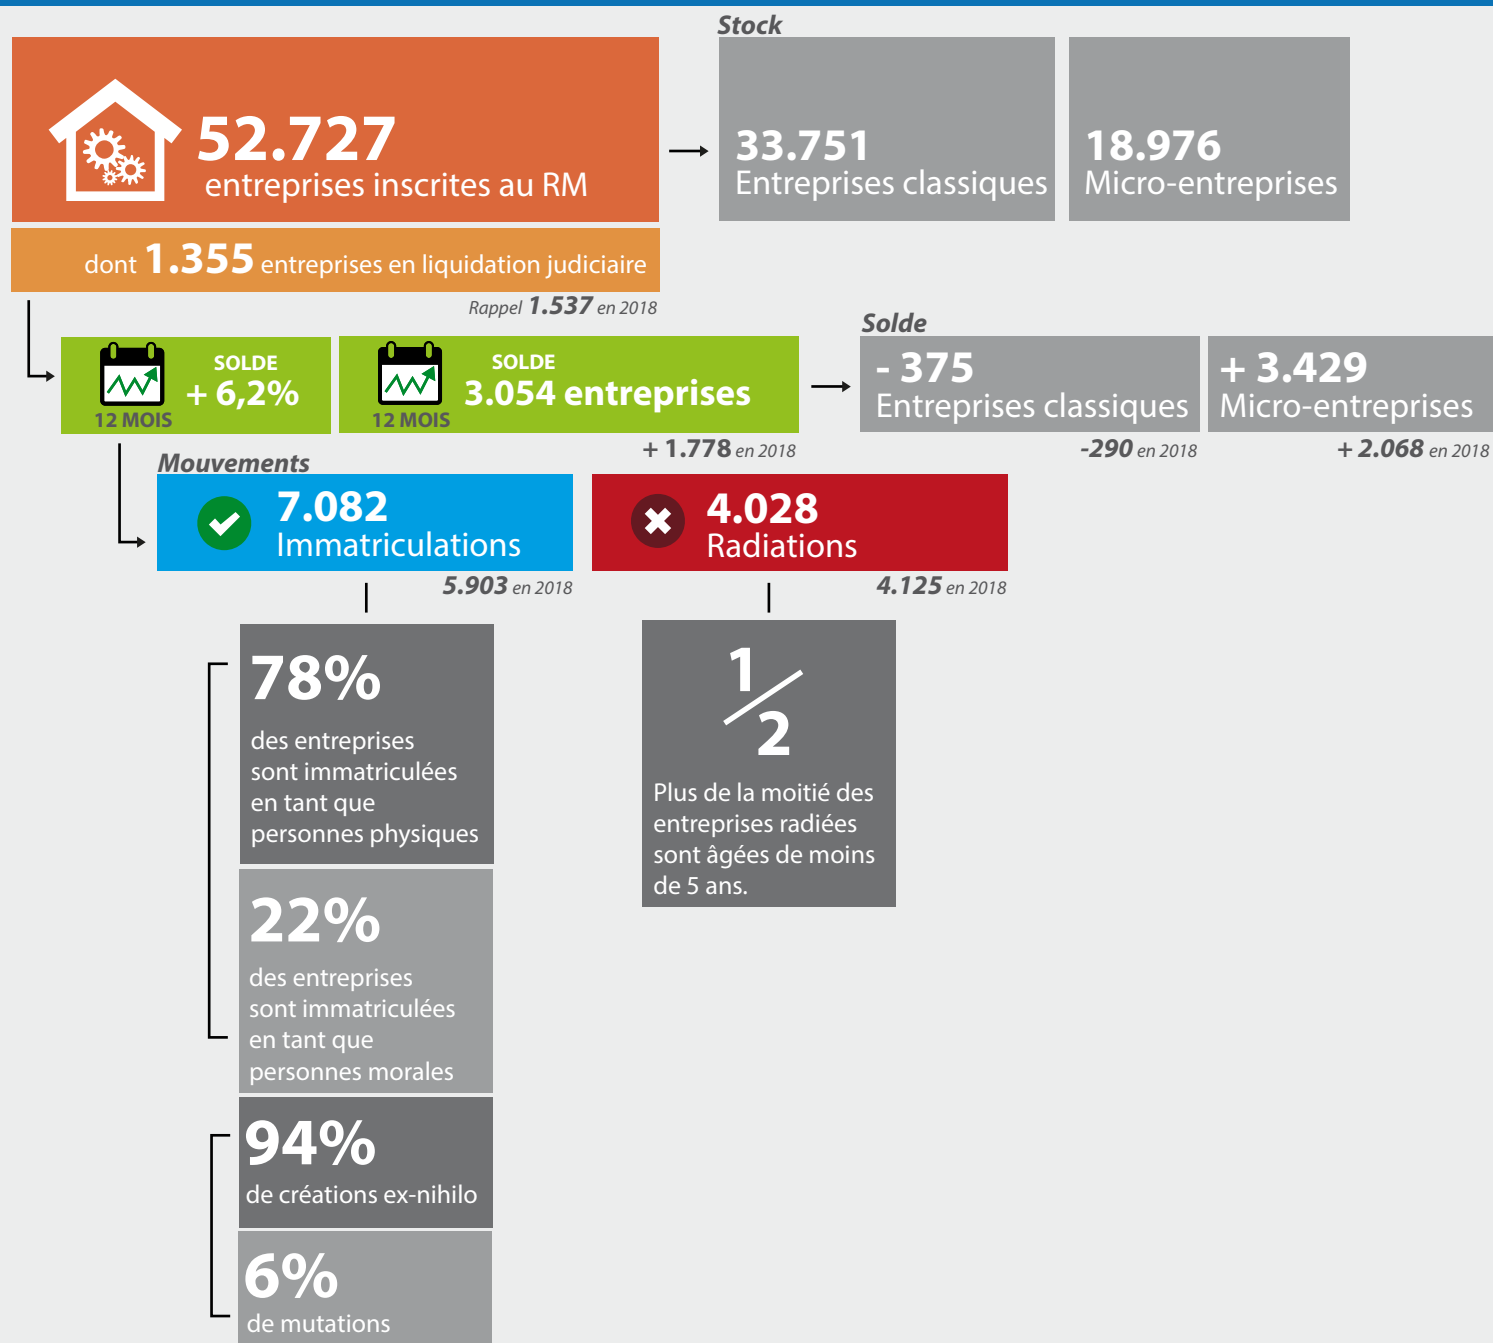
52.727
entreprises inscrites au RM

dont 1.355 entreprises en liquidation judiciaire

Rappel 1.537 en 2018

Stock

33.751
Entreprises classiques

18.976
Micro-entreprises

12 MOIS
SOLDE
+ 6,2%

12 MOIS
SOLDE
3.054 entreprises

+ 1.778 en 2018

Solde

- 375
Entreprises classiques

-290 en 2018

+ 3.429
Micro-entreprises

+ 2.068 en 2018

Mouvements

7.082
Immatriculations

5.903 en 2018

4.028
Radiations

4.125 en 2018

78%
des entreprises sont immatriculées en tant que personnes physiques

22%
des entreprises sont immatriculées en tant que personnes morales

94%
de créations ex-nihilo

6%
de mutations

$\frac{1}{2}$
Plus de la moitié des entreprises radiées sont âgées de moins de 5 ans.